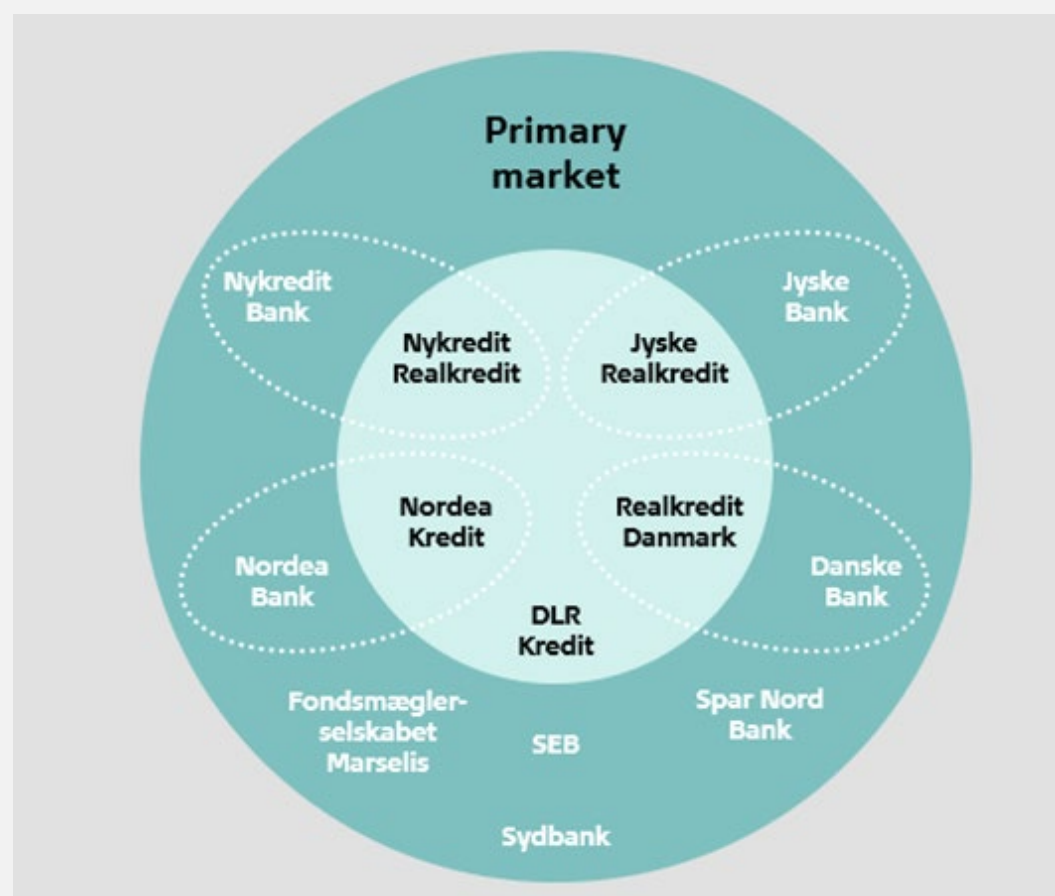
Primary market

Nykredit Bank

Jyske Bank

Nykredit Realkredit

Jyske Realkredit

Nordea Kredit

Realkredit Danmark

Nordea Bank

Danske Bank

DLR Kredit

Fondsmægler-selskabet Marselis

SEB

Spar Nord Bank

Sydbank